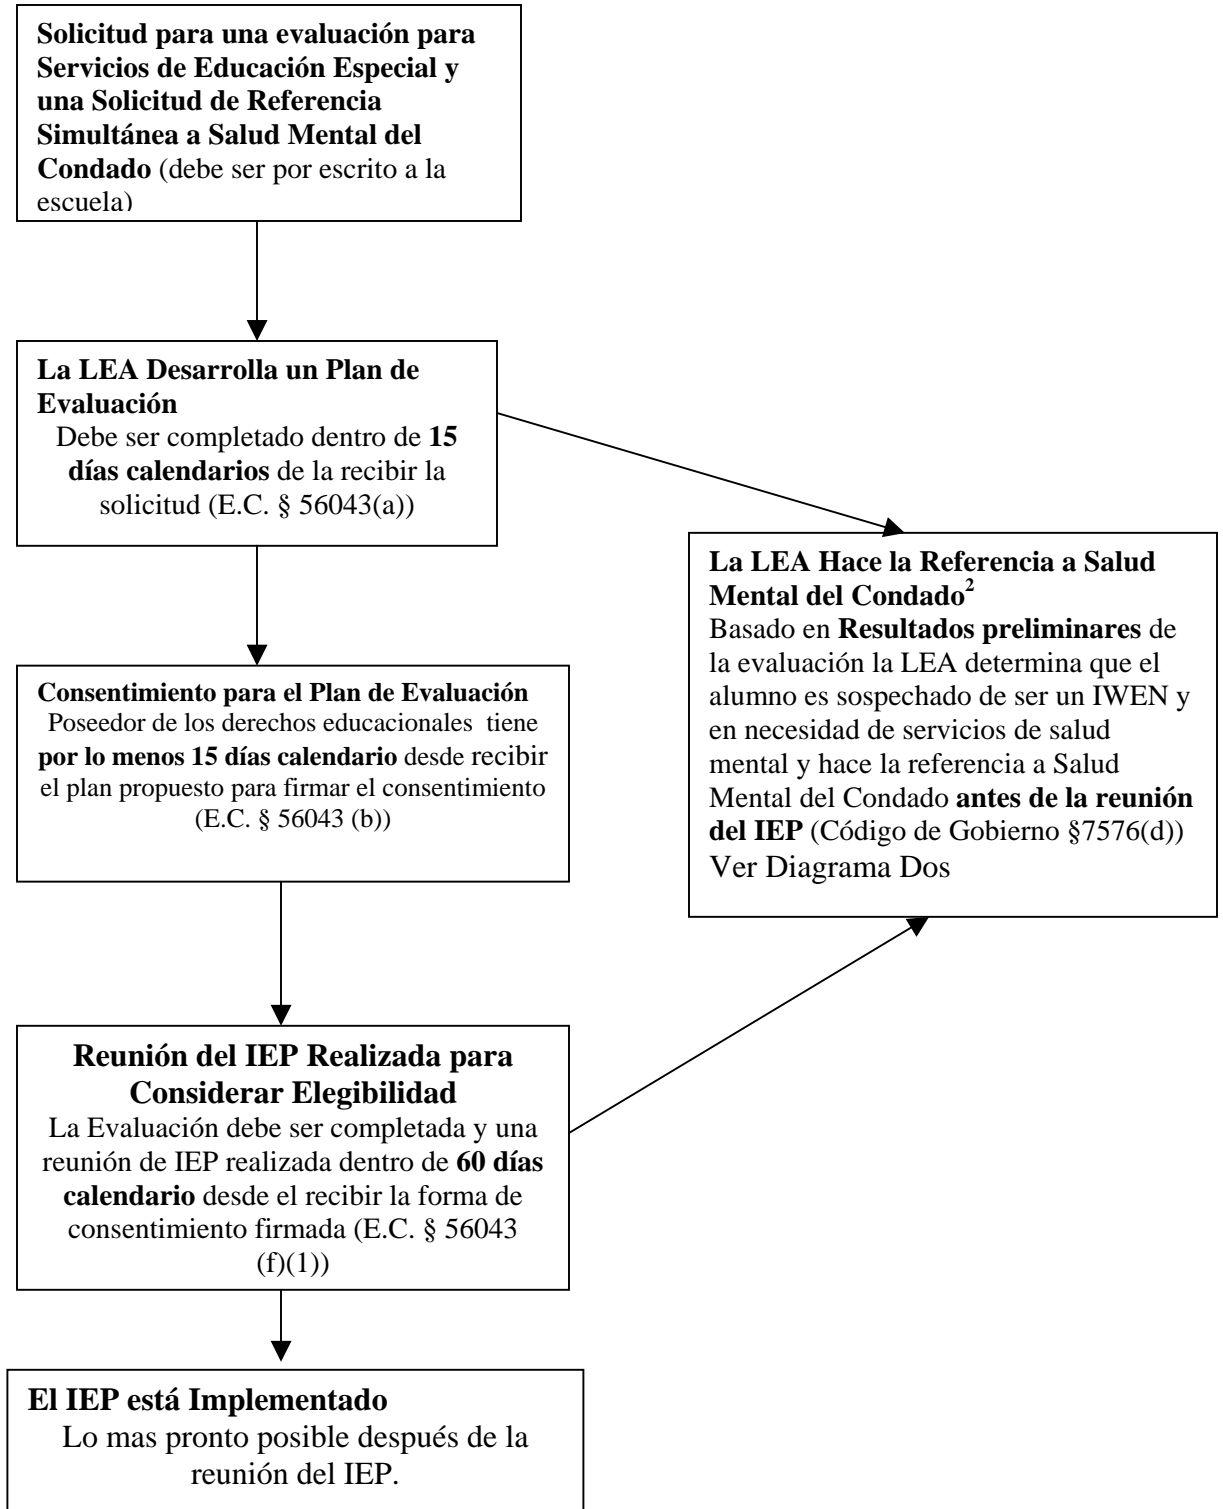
**Solicitud para una evaluación para Servicios de Educación Especial y una Solicitud de Referencia Simultánea a Salud Mental del Condado** (debe ser por escrito a la escuela)

**La LEA Desarrolla un Plan de Evaluación**
Debe ser completado dentro de **15 días calendarios** de la recibir la solicitud (E.C. § 56043(a))

**La LEA Hace la Referencia a Salud Mental del Condado$^2$**
Basado en **Resultados preliminares** de la evaluación la LEA determina que el alumno es sospechado de ser un IWEN y en necesidad de servicios de salud mental y hace la referencia a Salud Mental del Condado **antes de la reunión del IEP** (Código de Gobierno §7576(d)) Ver Diagrama Dos

**Consentimiento para el Plan de Evaluación**
Poseedor de los derechos educacionales tiene **por lo menos 15 días calendario** desde recibir el plan propuesto para firmar el consentimiento (E.C. § 56043 (b))

**Reunión del IEP Realizada para Considerar Elegibilidad**
La Evaluación debe ser completada y una reunión de IEP realizada dentro de **60 días calendario** desde el recibir la forma de consentimiento firmada (E.C. § 56043 (f)(1))

**El IEP está Implementado**
Lo mas pronto posible después de la reunión del IEP.